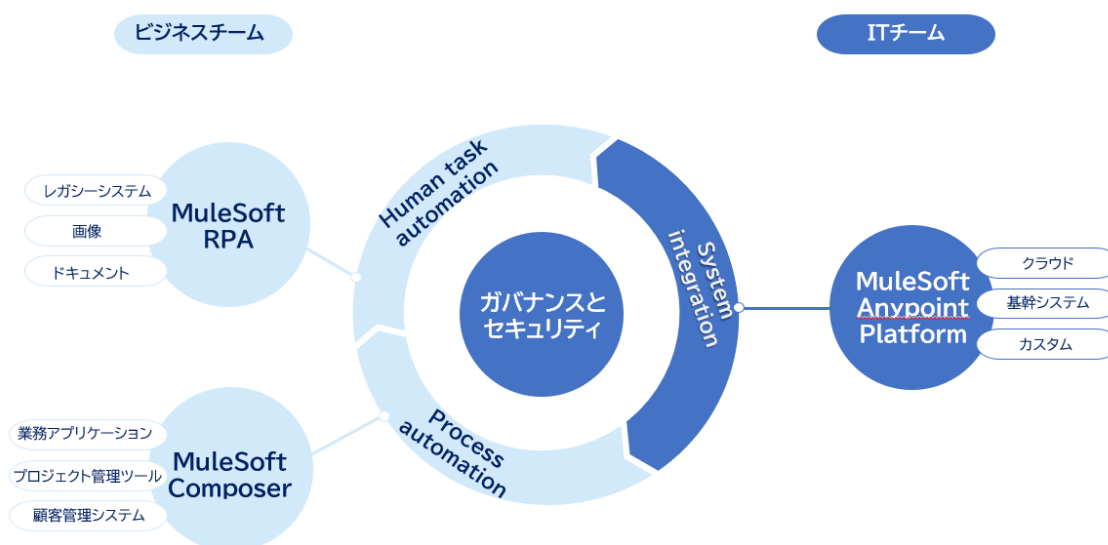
ビジネスチーム

ITチーム

レガシーシステム
画像
ドキュメント

MuleSoft RPA

Human task automation

System integration

ガバナンスとセキュリティ

Process automation

MuleSoft Anypoint Platform

クラウド
基幹システム
カスタム

業務アプリケーション
プロジェクト管理ツール
顧客管理システム

MuleSoft Composer